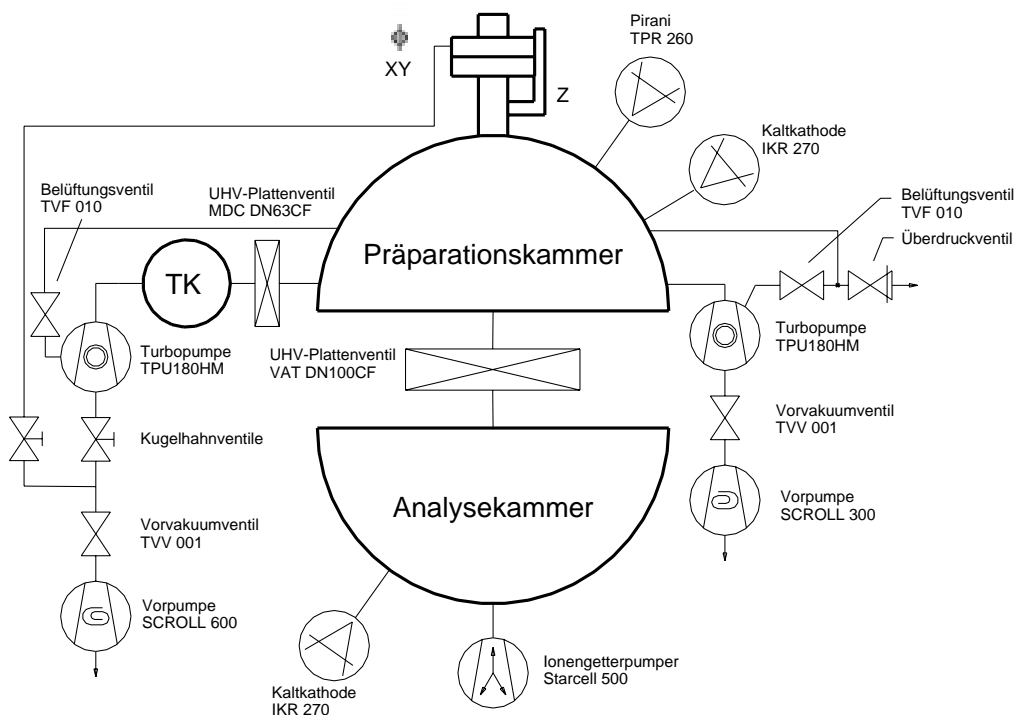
XY

Z

Pirani
TPR 260

Kaltkathode
IKR 270

Belüftungsventil
TVF 010

UHV-Plattenventil
MDC DN63CF

Belüftungsventil
TVF 010

Überdruckventil

TK

Präparationskammer

Turbopumpe
TPU180HM

UHV-Plattenventil
VAT DN100CF

Turbopumpe
TPU180HM

Kugelhahnventile

Vorvakuumventil
TVV 001

Analysekammer

Vorvakuumventil
TVV 001

Vorpumpe
SCROLL 300

Vorpumpe
SCROLL 600

Kaltkathode
IKR 270

Ionengetterpumper
Starcell 500